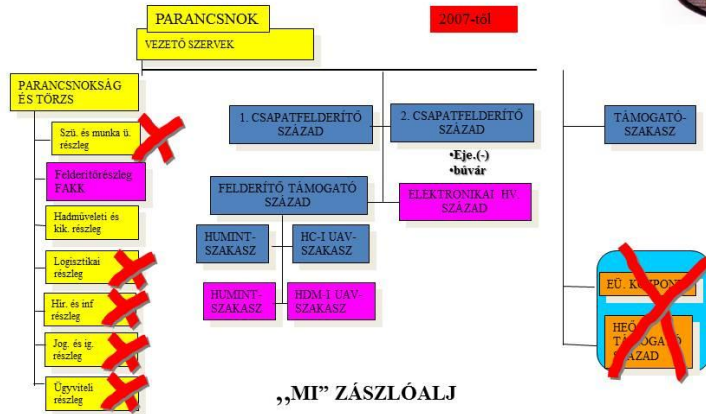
PARANCSNOK

VEZETŐ SZERVEK

2007-től

PARANCSNOKSÁG ÉS TÖRZS

Szü. és munka ü. részleg

Felderítőrészleg FAKK

Hadműveleti és kik. részleg

Logisztikai részleg

Hír. és inf részleg

Jog. és ig. részleg

Ügyviteli részleg

1. CSAPATFELDERÍTŐ SZÁZAD

2. CSAPATFELDERÍTŐ SZÁZAD

•Eje.(-)
•búvár

TÁMOGATÓ-SZAKASZ

FELDERÍTŐ TÁMOGATÓ SZÁZAD

ELEKTRONIKAI HV-SZÁZAD

HUMINT-SZAKASZ

HC-I UAV-SZAKASZ

HUMINT-SZAKASZ

HDM-1 UAV-SZAKASZ

EÜ. K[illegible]

HEÖ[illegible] T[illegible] SZÁZAD

„MI" ZÁSZLÓALJ